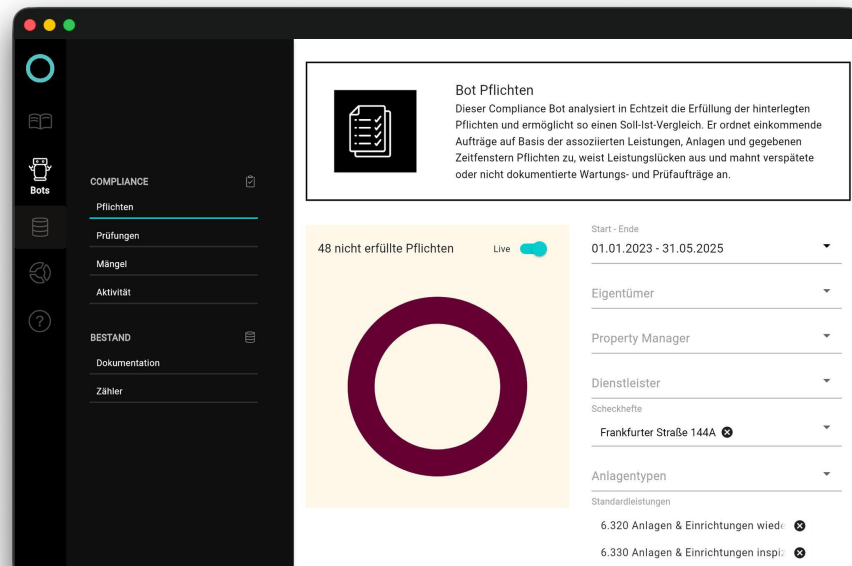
Bots

COMPLIANCE

Pflichten

Prüfungen

Mängel

Aktivität

BESTAND

Dokumentation

Zähler

Bot Pflichten

Dieser Compliance Bot analysiert in Echtzeit die Erfüllung der hinterlegten Pflichten und ermöglicht so einen Soll-Ist-Vergleich. Er ordnet einkommende Aufträge auf Basis der assoziierten Leistungen, Anlagen und gegebenen Zeitfenstern Pflichten zu, weist Leistungslücken aus und mahnt verspätete oder nicht dokumentierte Wartungs- und Prüfaufträge an.

48 nicht erfüllte Pflichten

Live

Start - Ende

01.01.2023 - 31.05.2025

Eigentümer

Property Manager

Dienstleister

Scheckhefte

Frankfurter Straße 144A

Anlagentypen

Standardleistungen

6.320 Anlagen & Einrichtungen wied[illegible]

6.330 Anlagen & Einrichtungen inspi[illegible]